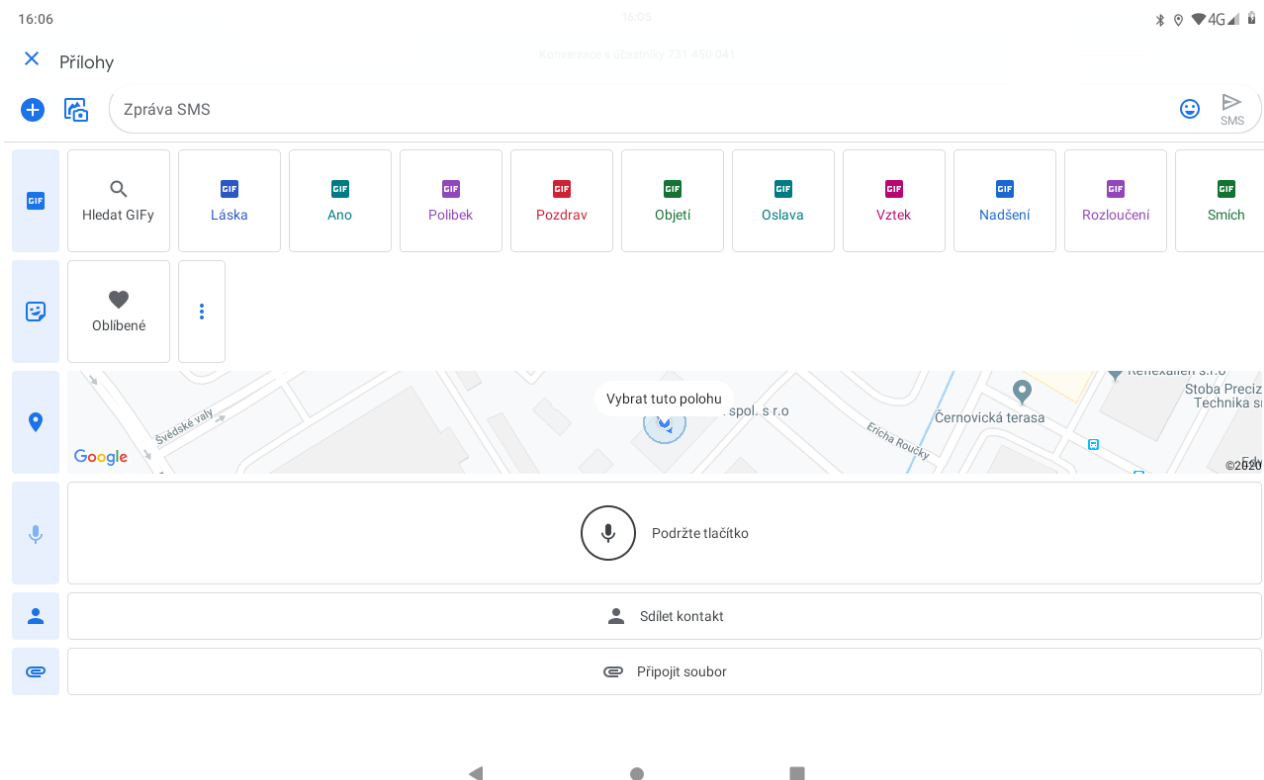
16:06

16:05

4G

Přílohy

Konverzace s účastníky 731 450 041

Zpráva SMS

SMS

GIF

Hledat GIFy

GIF Láska

GIF Ano

GIF Polibek

GIF Pozdrav

GIF Objetí

GIF Oslava

GIF Vztek

GIF Nadšení

GIF Rozloučení

GIF Smích

Oblíbené

Švédské valy

Vybrat tuto polohu

spol. s r.o

Ericha Roučky

Černovická terasa

Reflexallen s.r.o

Stoba Precíz Technika s

Google

©2020

Podržte tlačítko

Sdílet kontakt

Připojit soubor